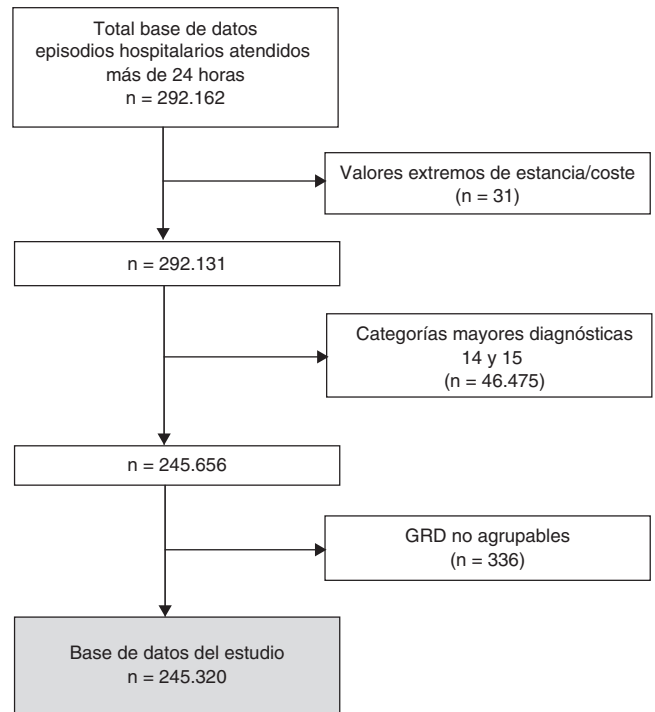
Total base de datos
episodios hospitalarios atendidos
más de 24 horas
n = 292.162

Valores extremos de estancia/coste
(n = 31)

n = 292.131

Categorías mayores diagnósticas
14 y 15
(n = 46.475)

n = 245.656

GRD no agrupables
(n = 336)

Base de datos del estudio
n = 245.320